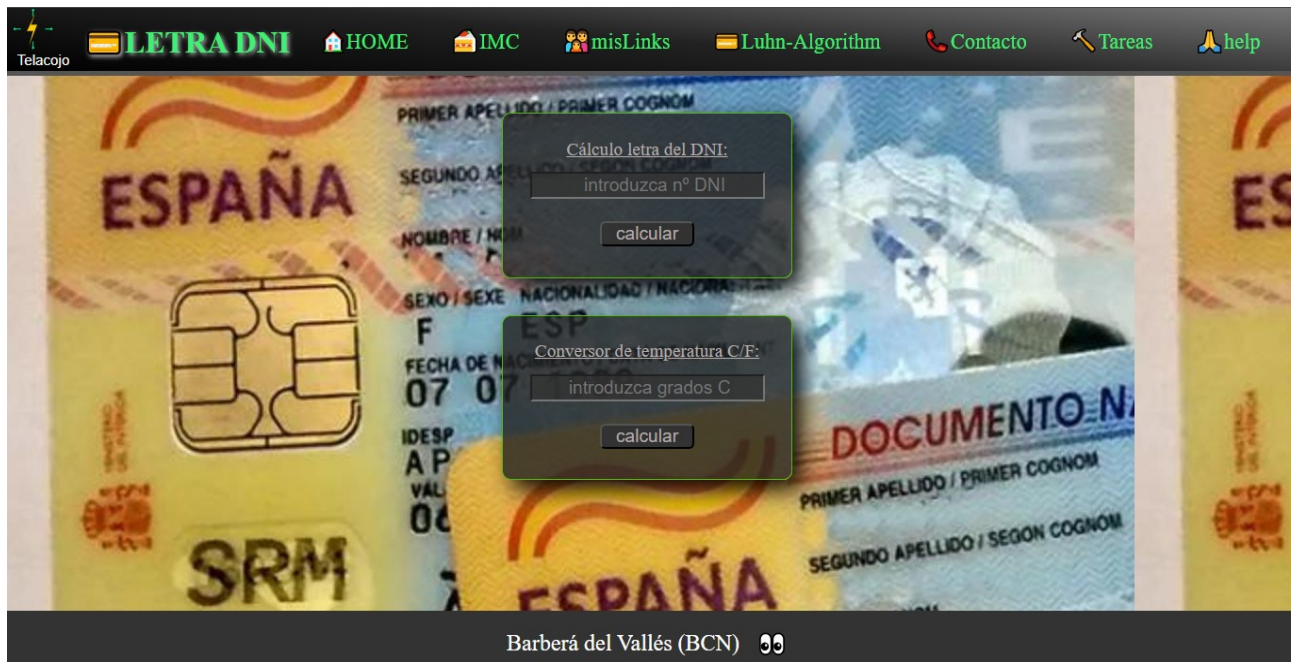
Telacojo LETRA DNI HOME IMC misLinks Luhn-Algorithm Contacto Tareas help

Cálculo letra del DNI:

introduzca nº DNI

calcular

Conversor de temperatura C/F:

introduzca grados C

calcular

Barberá del Vallés (BCN)